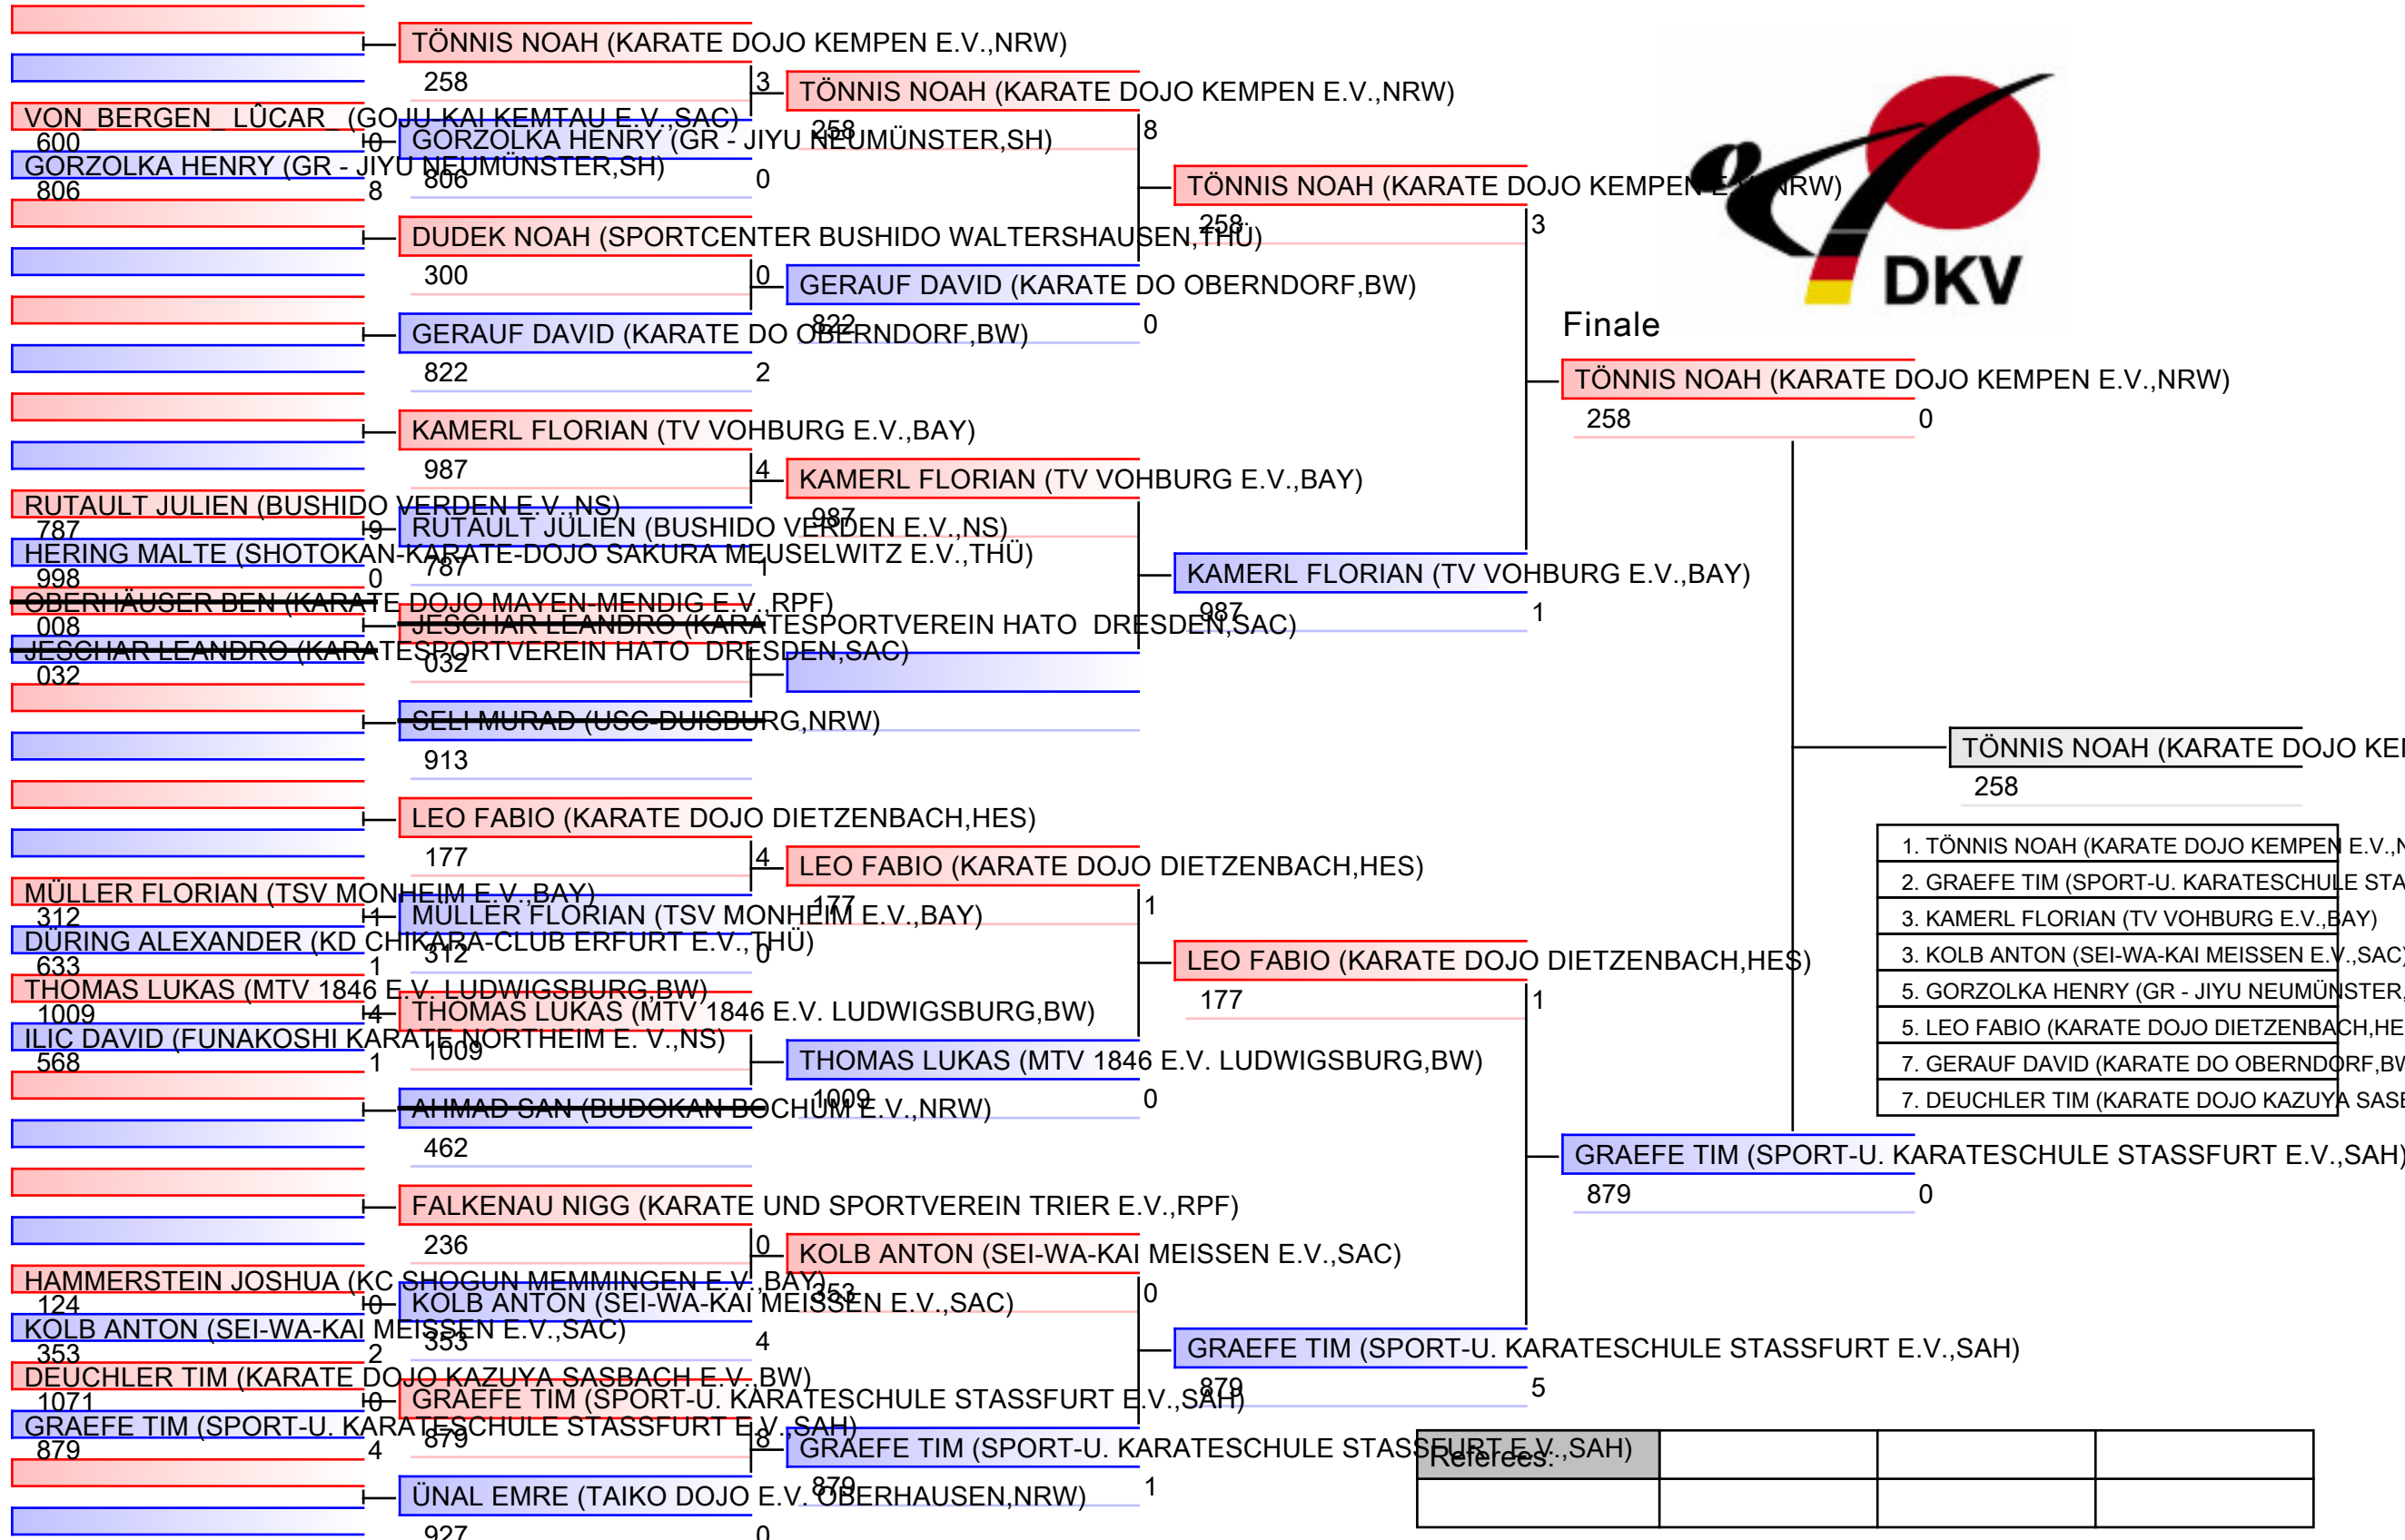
TÖNNIS NOAH (KARATE DOJO KEMPEN E.V.,NRW)
258
3
TÖNNIS NOAH (KARATE DOJO KEMPEN E.V.,NRW)
VON_BERGEN_ LÛCAR_ (GOJU-KAI KEMTAU E.V.,SAC)
600
0
GORZOLKA HENRY (GR - JIYU NEUMÜNSTER,SH)
258
8
GORZOLKA HENRY (GR - JIYU NEUMÜNSTER,SH)
806
806
8
0
TÖNNIS NOAH (KARATE DOJO KEMPEN E.V.,NRW)
DUDEK NOAH (SPORTCENTER BUSHIDO WALTERSHAUSEN,THÜ)
258
3
300
0
GERAUF DAVID (KARATE DO OBERNDORF,BW)
GERAUF DAVID (KARATE DO OBERNDORF,BW)
822
0
822
2
DKV
Finale
TÖNNIS NOAH (KARATE DOJO KEMPEN E.V.,NRW)
258
0
KAMERL FLORIAN (TV VOHBURG E.V.,BAY)
987
4
KAMERL FLORIAN (TV VOHBURG E.V.,BAY)
RUTAULT JULIEN (BUSHIDO VERDEN E.V.,NS)
787
0
RUTAULT JULIEN (BUSHIDO VERDEN E.V.,NS)
987
HERING MALTE (SHOTOKAN-KARATE-DOJO SAKURA MEUSELWITZ E.V.,THÜ)
787
998
0
1
KAMERL FLORIAN (TV VOHBURG E.V.,BAY)
OBERHÄUSER BEN (KARATE DOJO MAYEN-MENDIG E.V.,RPF)
008
JESCHAR LEANDRO (KARATESPORTVEREIN HATO DRESDEN,SAC)
987
1
JESCHAR LEANDRO (KARATESPORTVEREIN HATO DRESDEN,SAC)
032
032
SELI MURAD (USC-DUISBURG,NRW)
913
TÖNNIS NOAH (KARATE DOJO KE
258
LEO FABIO (KARATE DOJO DIETZENBACH,HES)
177
4
LEO FABIO (KARATE DOJO DIETZENBACH,HES)
1. TÖNNIS NOAH (KARATE DOJO KEMPEN E.V.,N
MÜLLER FLORIAN (TSV MONHEIM E.V.,BAY)
312
1
MÜLLER FLORIAN (TSV MONHEIM E.V.,BAY)
177
1
2. GRAEFE TIM (SPORT-U. KARATESCHULE STA
DÜRING ALEXANDER (KD CHIKARA-CLUB ERFURT E.V.,THÜ)
312
0
3. KAMERL FLORIAN (TV VOHBURG E.V.,BAY)
633
1
3. KOLB ANTON (SEI-WA-KAI MEISSEN E.V.,SAC)
LEO FABIO (KARATE DOJO DIETZENBACH,HES)
THOMAS LUKAS (MTV 1846 E.V. LUDWIGSBURG,BW)
1009
4
THOMAS LUKAS (MTV 1846 E.V. LUDWIGSBURG,BW)
177
1
5. GORZOLKA HENRY (GR - JIYU NEUMÜNSTER,
ILIC DAVID (FUNAKOSHI KARATE NORTHEIM E. V.,NS)
1009
5. LEO FABIO (KARATE DOJO DIETZENBACH,HE
568
1
THOMAS LUKAS (MTV 1846 E.V. LUDWIGSBURG,BW)
7. GERAUF DAVID (KARATE DO OBERNDORF,BW
7. DEUCHLER TIM (KARATE DOJO KAZUYA SASE
AHMAD SAN (BUDOKAN BOCHUM E.V.,NRW)
1009
0
462
GRAEFE TIM (SPORT-U. KARATESCHULE STASSFURT E.V.,SAH)
879
0
FALKENAU NIGG (KARATE UND SPORTVEREIN TRIER E.V.,RPF)
236
0
KOLB ANTON (SEI-WA-KAI MEISSEN E.V.,SAC)
HAMMERSTEIN JOSHUA (KC SHOGUN MEMMINGEN E.V.,BAY)
124
0
KOLB ANTON (SEI-WA-KAI MEISSEN E.V.,SAC)
353
0
KOLB ANTON (SEI-WA-KAI MEISSEN E.V.,SAC)
353
4
353
2
GRAEFE TIM (SPORT-U. KARATESCHULE STASSFURT E.V.,SAH)
DEUCHLER TIM (KARATE DOJO KAZUYA SASBACH E.V.,BW)
1071
0
GRAEFE TIM (SPORT-U. KARATESCHULE STASSFURT E.V.,SAH)
879
5
GRAEFE TIM (SPORT-U. KARATESCHULE STASSFURT E.V.,SAH)
879
8
GRAEFE TIM (SPORT-U. KARATESCHULE STASSFURT E.V.,SAH)
Referees:
879
4
ÜNAL EMRE (TAIKO DOJO E.V. OBERHAUSEN,NRW)
879
1
927
0